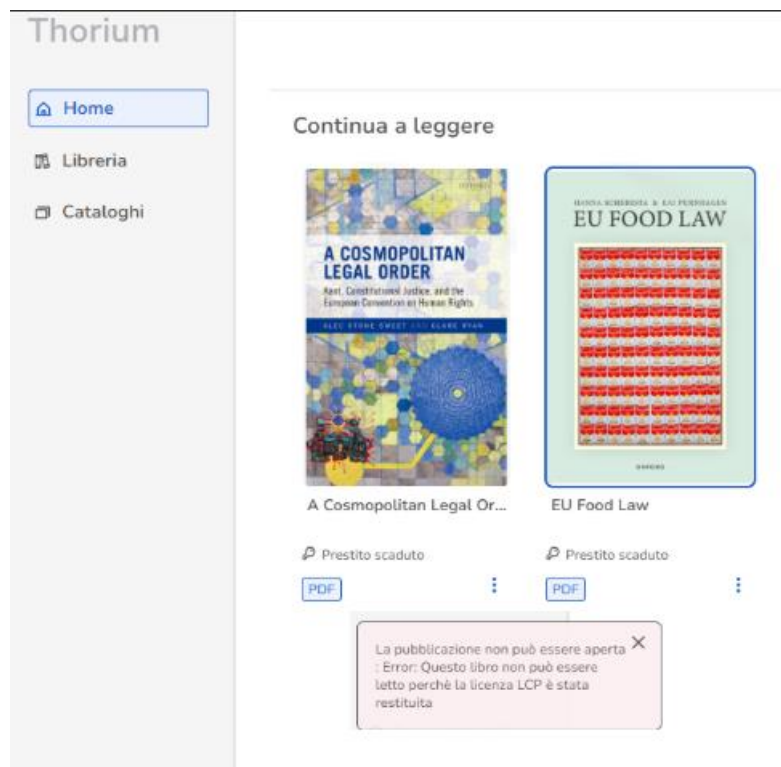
Thorium

Home

Libreria

Cataloghi

Continua a leggere

A COSMOPOLITAN LEGAL ORDER

Kant, Constitutional Justice, and the European Convention on Human Rights

ALEC STONE SWEET AND CLARE RYAN

HANNA SCHEBESTA & KAI PURNHAGEN

EU FOOD LAW

A Cosmopolitan Legal Or...

EU Food Law

Prestito scaduto

Prestito scaduto

PDF

PDF

La pubblicazione non può essere aperta : Error: Questo libro non può essere letto perché la licenza LCP è stata restituita